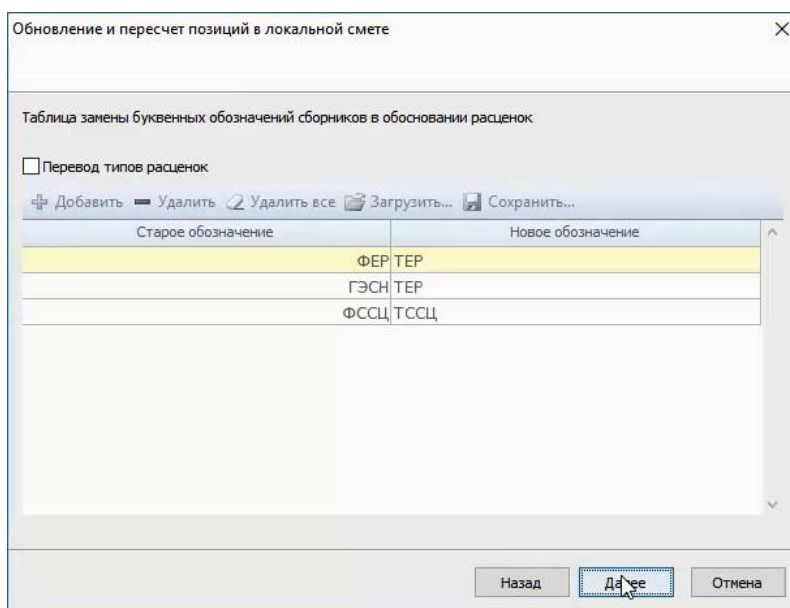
Обновление и пересчет позиций в локальной смете

Таблица замены буквенных обозначений сборников в обосновании расценок

Перевод типов расценок

Добавить Удалить Удалить все Загрузить... Сохранить...

| Старое обозначение | Новое обозначение |
|---|---|
| ФЕР | ТЕР |
| ГЭСН | ТЕР |
| ФССЦ | ТССЦ |

Назад Далее Отмена